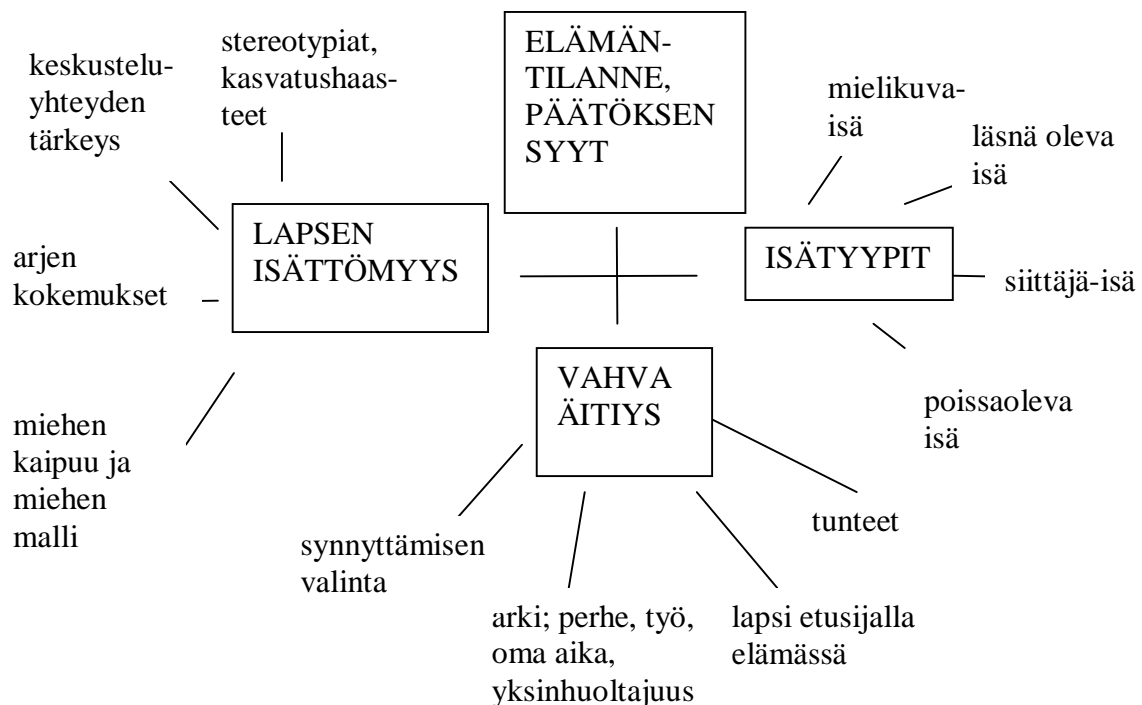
keskusteluyhteyden tärkeys

stereotypiat, kasvatushaasteet

ELÄMÄNTILANNE, PÄÄTÖKSEN SYYT

mielikuvaisä

läsnä oleva isä

LAPSEN ISÄTTÖMYYS

arjen kokemukset

ISÄTYYPIT

siittäjä-isä

poissaoleva isä

miehen kaipuu ja miehen malli

VAHVA ÄITIYS

tunteet

synnyttämisen valinta

arki; perhe, työ, oma aika, yksinhuoltajuus

lapsi etusijalla elämässä